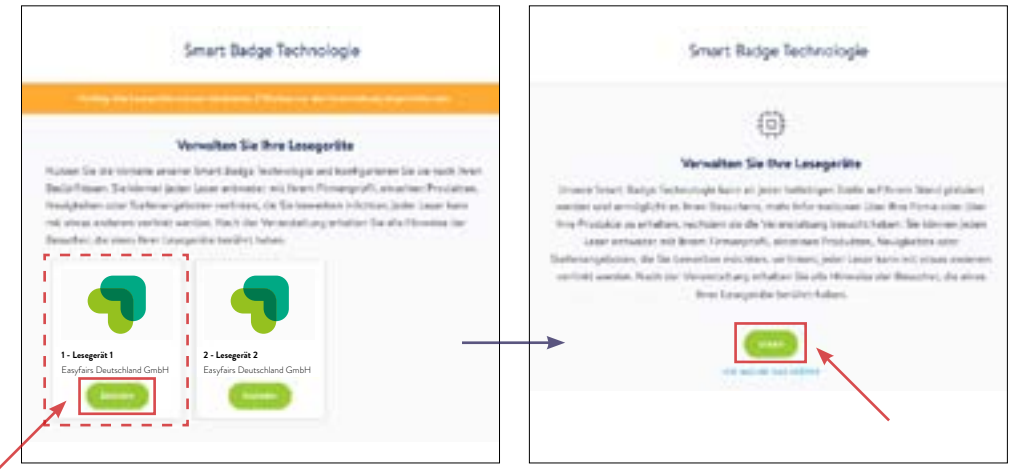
Smart Badge Technologie

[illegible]

Verwalten Sie Ihre Lesegeräte

Nutzen Sie die Vorteile unserer Smart Badge Technologie und konfigurieren Sie sie nach Ihren Bedürfnissen. Sie können jeden Leser entweder mit Ihrem Firmenprofil, einzelnen Produkten, Neuigkeiten oder Stellenangeboten verlinken, die Sie bewerben möchten. Jeder Leser kann mit etwas anderem verlinkt werden. Nach der Veranstaltung erhalten Sie alle Hinweise der Besucher, die einen Ihrer Lesegeräte berührt haben.

1 - Lesegerät 1
Easyfairs Deutschland GmbH
Ändern

2 - Lesegerät 2
Easyfairs Deutschland GmbH
Auswählen

Smart Badge Technologie

Verwalten Sie Ihre Lesegeräte

Unsere Smart Badge Technologie kann an jeder beliebigen Stelle auf Ihrem Stand platziert werden und ermöglicht es Ihren Besuchern, mehr Informationen über Ihre Firma oder über Ihre Produkte zu erhalten, nachdem sie die Veranstaltung besucht haben. Sie können jeden Leser entweder mit Ihrem Firmenprofil, einzelnen Produkten, Neuigkeiten oder Stellenangeboten, die Sie bewerben möchten, verlinken. Jeder Leser kann mit etwas anderem verlinkt werden. Nach der Veranstaltung erhalten Sie alle Hinweise der Besucher, die einen Ihrer Lesegeräte berührt haben.

Starten

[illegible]